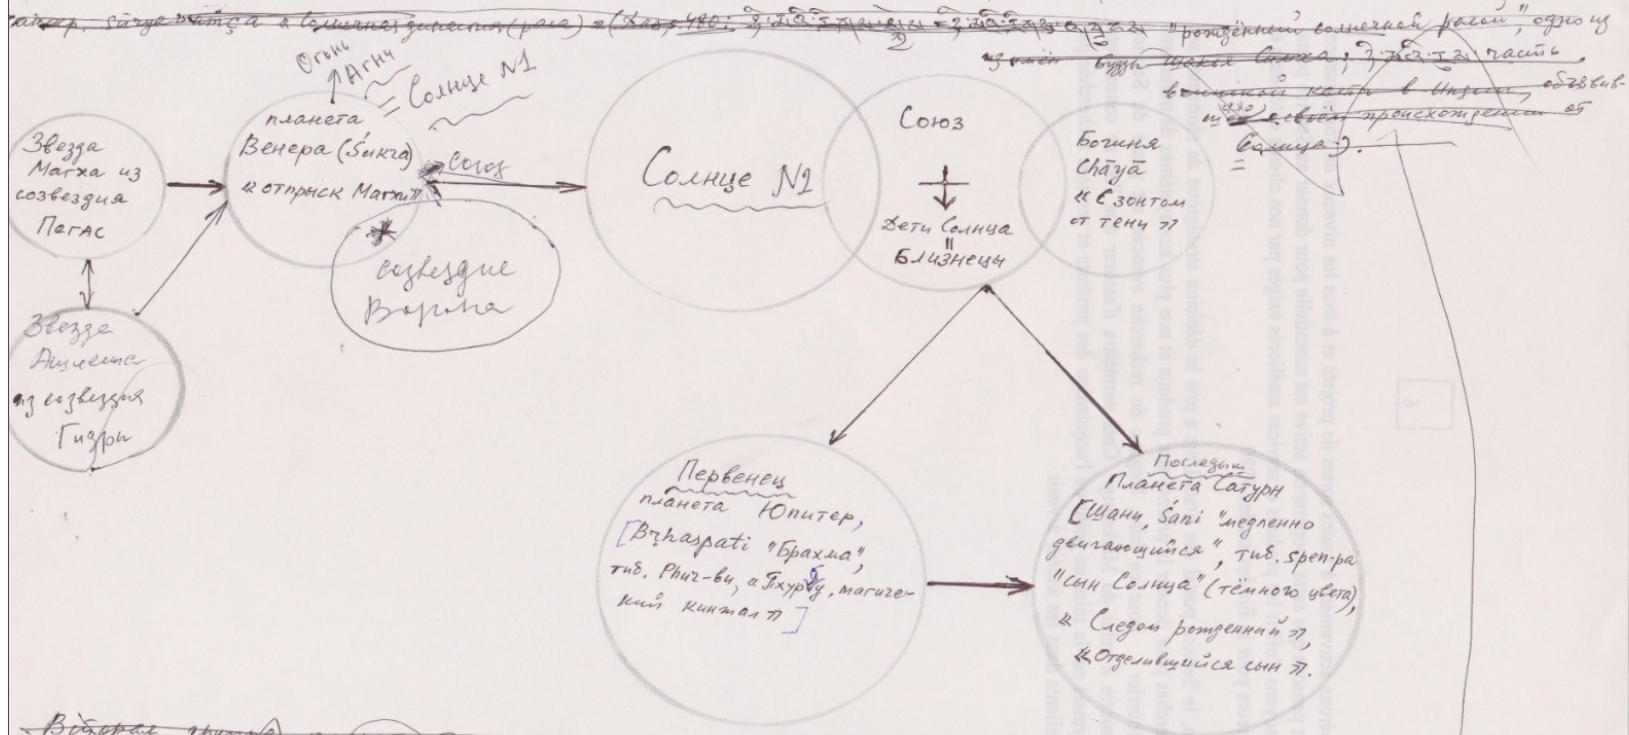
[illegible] sūrya-vamça « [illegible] » = (Deo, 480: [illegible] = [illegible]) "рождённый солнечной расой", одно из из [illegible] Солнца. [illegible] часть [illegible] в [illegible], объявившей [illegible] своём происхождении от Солнца).

Огонь
Агни
Солнце N1

Звезда Магха из созвездия Пегас

планета Венера (Śukra) « отпрыск Магхи »

Союз

созвездие Ворона

Звезда Ашлеша из созвездия Гидры

Солнце N1

Союз

Дети Солнца
Близнецы

Богиня Chāyā
« С зонтом от тени »
=

Первенец планета Юпитер, [Bṛhaspati "Брахма", тиб. Phur-bu, а Пхурбу, магический кинжал »]

Последыш Планета Сатурн [Шани, Śani "медленно двигающийся", тиб. spen-pa "сын Солнца" (тёмного цвета), « Следом рожденный », « Отделившийся сын ».

Вторая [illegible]